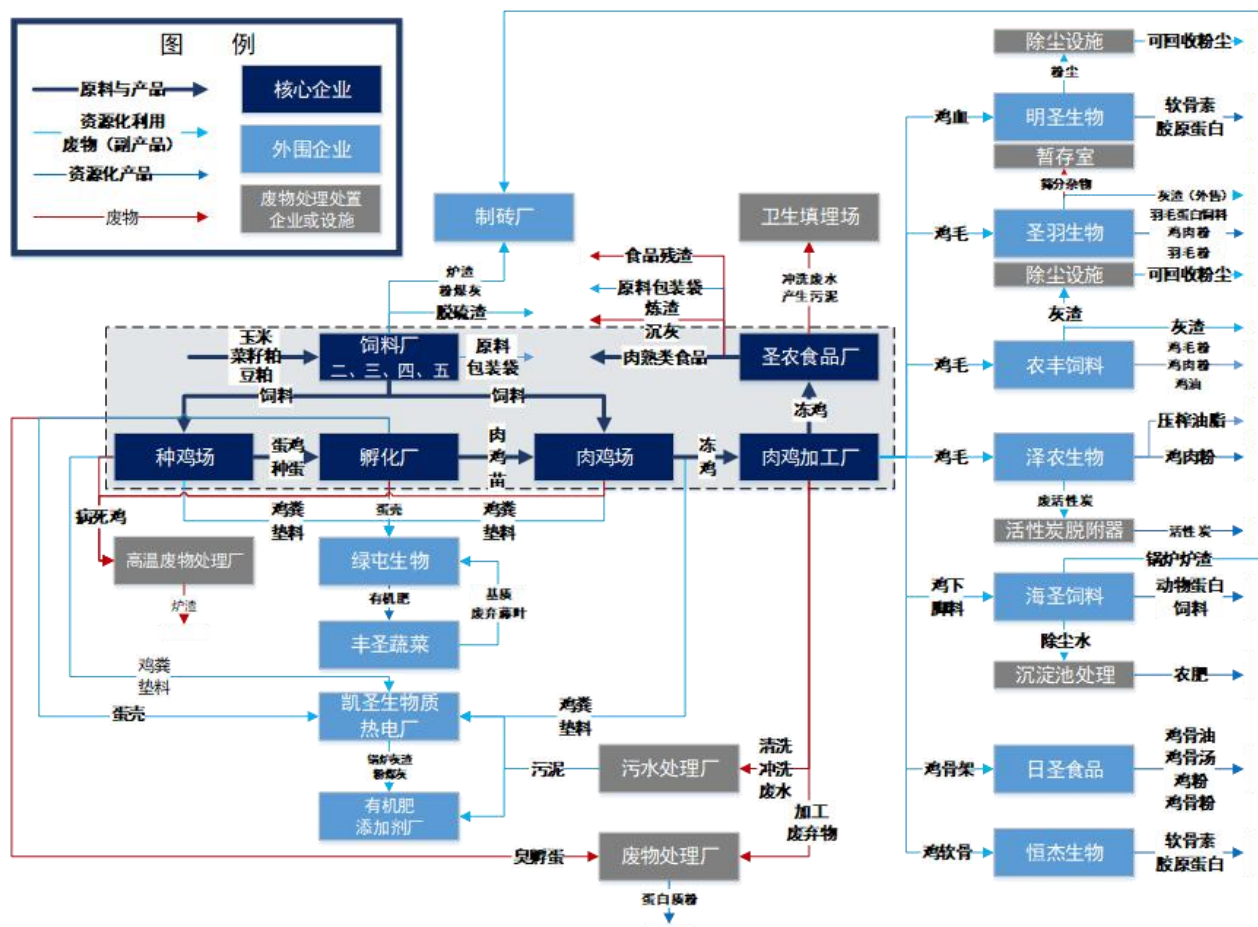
图 例

原料与产品
资源化利用废物（副产品）
资源化产品
废物

核心企业
外围企业
废物处理处置企业或设施

制砖厂
炉渣
粉煤灰
脱硫渣

卫生填埋场
冲洗废水
产生污泥

食品残渣
原料包装袋
炼渣
沉灰
肉熟类食品

玉米
菜籽粕
豆粕
饲料厂
二、三、四、五
原料
包装袋
圣农食品厂
饲料
饲料
冻鸡

种鸡场
蛋鸡
种蛋
孵化厂
肉鸡苗
肉鸡场
冻鸡
肉鸡加工厂

病死鸡
鸡粪
垫料
蛋壳
鸡粪
垫料

高温废物处理厂
炉渣

绿屯生物
有机肥
基质
废弃菇叶
丰圣蔬菜

鸡粪
垫料
蛋壳
凯圣生物质热电厂
鸡粪
垫料
锅炉灰渣
粉煤灰
有机肥添加剂厂

污泥
污水处理厂
清洗
冲洗
废水
加工
废弃物

臭孵蛋
废物处理厂
蛋白质粉

除尘设施
可回收粉尘
粉尘
鸡血
明圣生物
软骨素
胶原蛋白
暂存室
筛分杂物
灰渣（外售）
鸡毛
圣羽生物
羽毛蛋白饲料
鸡肉粉
羽毛粉
除尘设施
可回收粉尘
灰渣
灰渣
鸡毛
农丰饲料
鸡毛粉
鸡肉粉
鸡油
压榨油脂
鸡毛
泽农生物
鸡肉粉
废活性炭
活性炭脱附器
活性炭
锅炉炉渣
鸡下脚料
海圣饲料
动物蛋白饲料
除尘水
沉淀池处理
农肥
鸡骨架
日圣食品
鸡骨油
鸡骨汤
鸡粉
鸡骨粉
鸡软骨
恒杰生物
软骨素
胶原蛋白